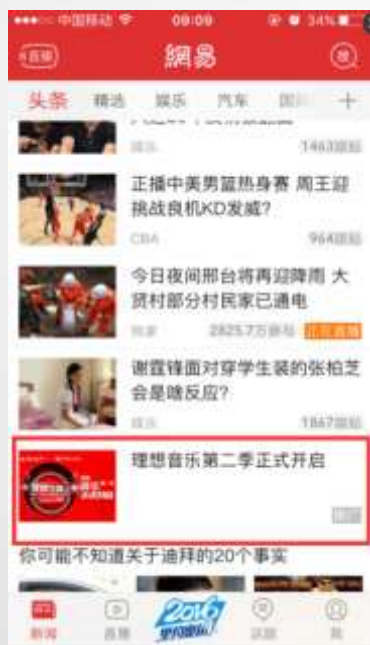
●●●○○ 中国移动 09:09 34%

直播 網易

头条 精选 娱乐 汽车 国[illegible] +

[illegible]

娱乐 1463跟贴

正播中美男篮热身赛 周王迎挑战良机KD发威?

CBA 964跟贴

今日夜间邢台将再迎降雨 大贤村部分村民家已通电

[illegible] 2825.7万参与 正在直播

谢霆锋面对穿学生装的张柏芝是啥反应?

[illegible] 1867跟贴

理想音乐第二季正式开启

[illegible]

你可能不知道关于迪拜的20个事实

新闻 直播 2016 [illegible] 话题 我